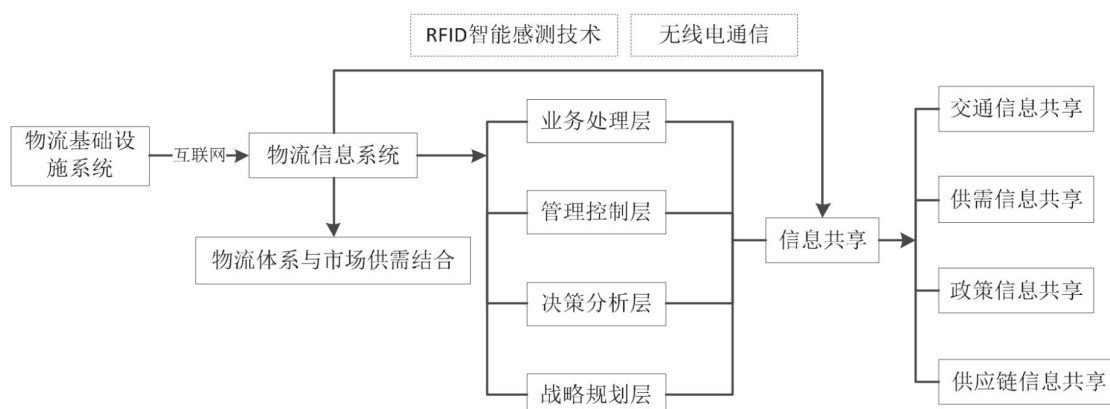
RFID智能感测技术

无线电通信

物流基础设施系统

互联网

物流信息系统

物流体系与市场供需结合

业务处理层

管理控制层

决策分析层

战略规划层

信息共享

交通信息共享

供需信息共享

政策信息共享

供应链信息共享